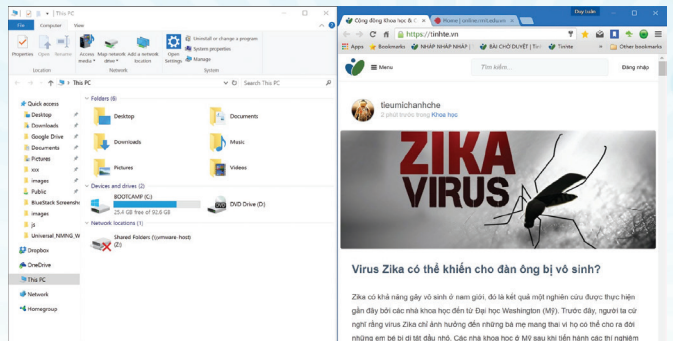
| This PC
File Computer View
Properties Open Rename Access media Map network drive Add a network location Open Settings Uninstall or change a program System properties Manage
Location Network System
This PC
Search This PC
Quick access
Desktop
Downloads
Google Drive
Documents
Pictures
xxx
Images
Public
BlueStack Screenshots
Images
js
Universal_NMNG_W
Dropbox
OneDrive
This PC
Network
Homegroup
Folders (6)
Desktop
Documents
Downloads
Music
Pictures
Videos
Devices and drives (2)
BOOTCAMP (C:)
25.4 GB free of 92.0 GB
DVD Drive (D:)
Network locations (1)
Shared Folders (\\vmware-host) (Z:)

Duy tuấn
Cộng đồng Khoa học & C
Home | onlinecrmatch.com
https://tinhte.vn
Apps Bookmarks NHÁP NHÁP NHÁP BÀI CHỜ DUYỆT | Tinhte Tinhte Other bookmarks
Menu
Tìm kiếm...
Đăng nhập
tieumichanhche
2 phút trước trong Khoa học
ZIKA VIRUS
Virus Zika có thể khiến cho đàn ông bị vô sinh?
Zika có khả năng gây vô sinh ở nam giới, đó là kết quả một nghiên cứu được thực hiện gần đây bởi các nhà khoa học đến từ Đại học Washington (Mỹ). Trước đây, người ta cứ nghĩ rằng virus Zika chỉ ảnh hưởng đến những bà mẹ mang thai vì họ có thể cho ra đời những em bé bị dị tật đầu nhỏ. Các nhà khoa học ở Mỹ sau khi tiến hành các thí nghiệm